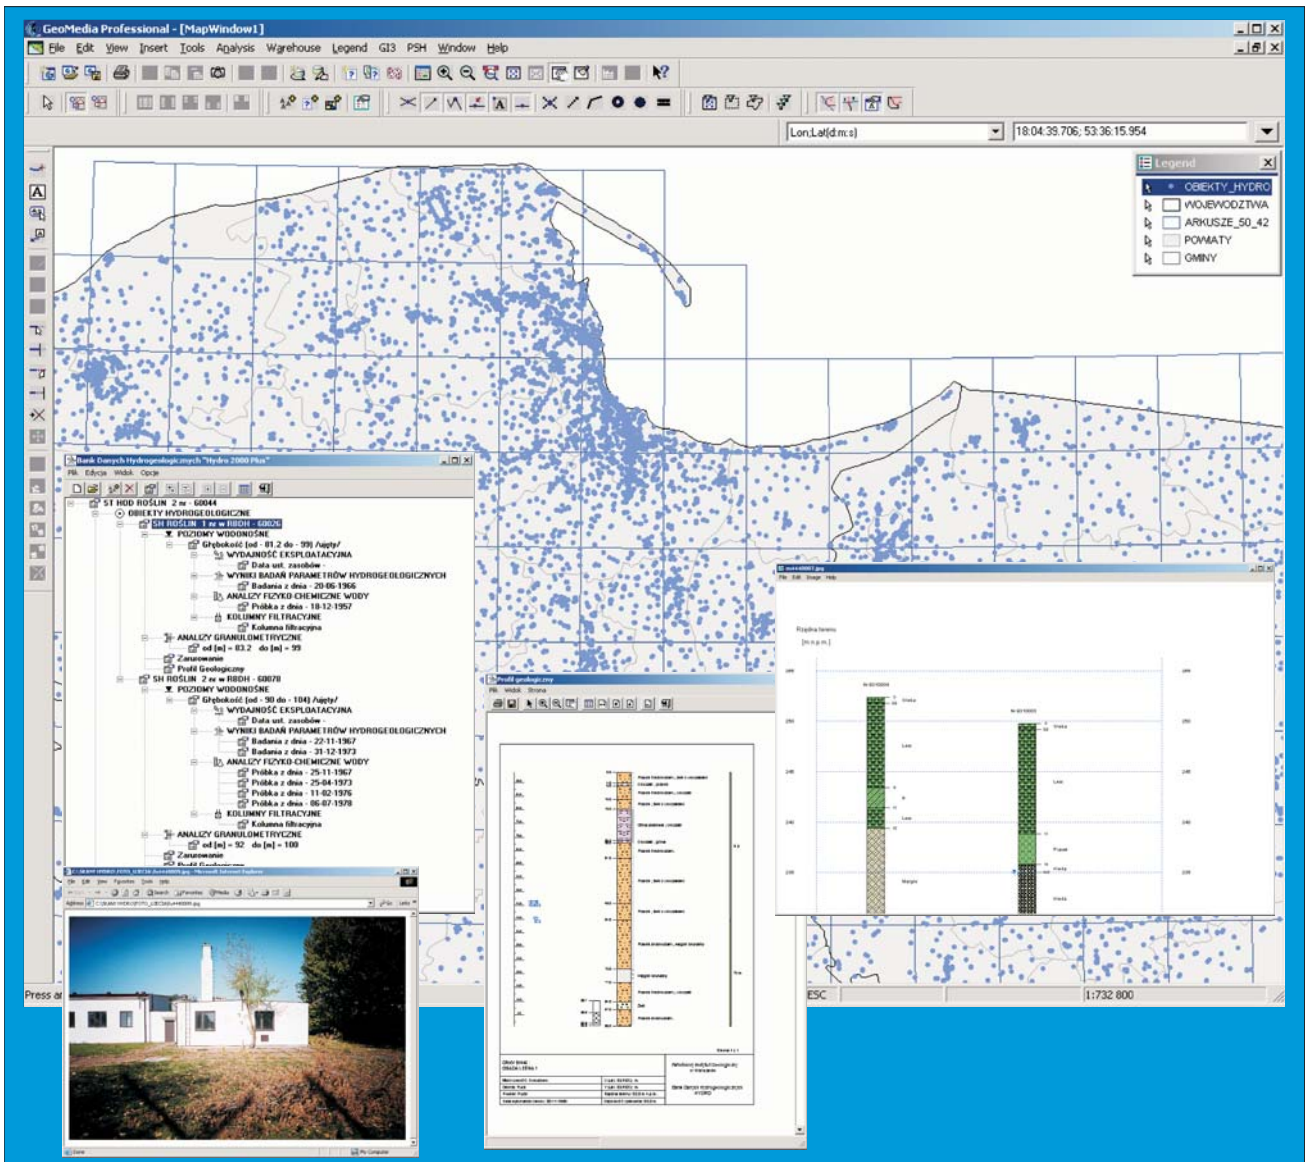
GeoMedia Professional - [MapWindow1]
File Edit View Insert Tools Analysis Warehouse Legend GI3 PSH Window Help

Lon,Lat(d:m:s)
18:04:39.706; 53:36:15.954

Legend
OBIEKTY_HYDRO
WOJEWODZTWA
ARKUSZE_50_42
POWIATY
GMINY

Bank Danych Hydrogeologicznych "Hydro 2000 Plus"
Plik Edycja Widok Opcje

ST HOD ROŚLIN 2 nr - 60044
OBIEKTY HYDROGEOLOGICZNE
SH ROŚLIN 1 nr w RBDH - 60026
POZIOMY WODONOŚNE
Głębokość (od - 81.2 do - 99) /ujęty/
WYDAJNOŚĆ EKSPLOATACYJNA
Data ust. zasobów -
WYNIKI BADAŃ PARAMETRÓW HYDROGEOLOGICZNYCH
Badania z dnia - 20-06-1966
ANALIZY FIZYKO-CHEMICZNE WODY
Próbka z dnia - 18-12-1957
KOLUMNY FILTRACYJNE
Kolumna filtracyjna
ANALIZY GRANULOMETRYCZNE
od [m] - 83.2 do [m] - 99
Zarurowanie
Profil Geologiczny
SH ROŚLIN 2 nr w RBDH - 60078
POZIOMY WODONOŚNE
Głębokość (od - 90 do - 104) /ujęty/
WYDAJNOŚĆ EKSPLOATACYJNA
Data ust. zasobów -
WYNIKI BADAŃ PARAMETRÓW HYDROGEOLOGICZNYCH
Badania z dnia - 22-11-1967
Badania z dnia - 31-12-1973
ANALIZY FIZYKO-CHEMICZNE WODY
Próbka z dnia - 25-11-1967
Próbka z dnia - 25-04-1973
Próbka z dnia - 11-02-1976
Próbka z dnia - 06-07-1978
KOLUMNY FILTRACYJNE
Kolumna filtracyjna
ANALIZY GRANULOMETRYCZNE
od [m] - 92 do [m] - 100
Zarurowanie
Profil Geologiczny

Profil geologiczny
Plik Widok Strona

Rzędna terenu
[m n.p.m.]

Glina
Less
Less
Piasek
Glina
Margle
Glina

Press a
ESC
1:732 800

Done
My Computer